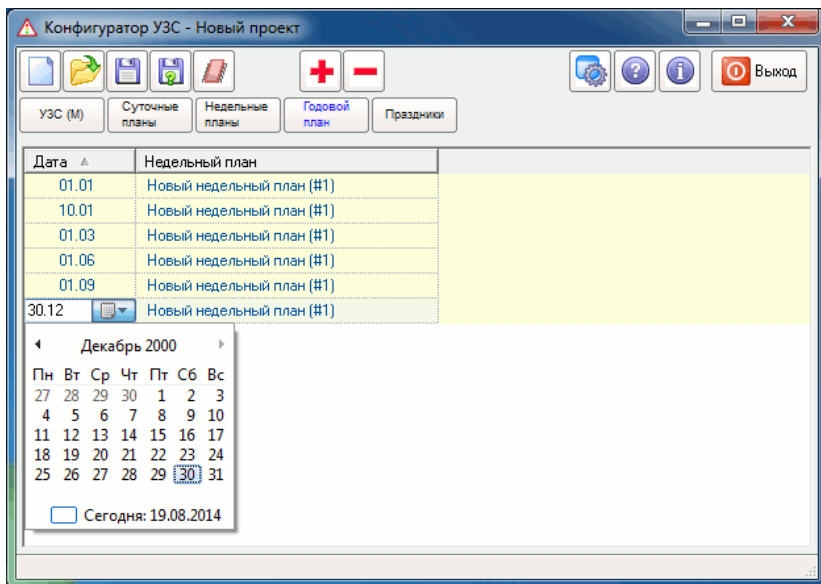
Конфигуратор УЗС - Новый проект

Выход

УЗС (М)
Суточные планы
Недельные планы
Годовой план
Праздники

| Дата | Недельный план |
|---|---|
| 01.01 | Новый недельный план (#1) |
| 10.01 | Новый недельный план (#1) |
| 01.03 | Новый недельный план (#1) |
| 01.06 | Новый недельный план (#1) |
| 01.09 | Новый недельный план (#1) |
| 30.12 | Новый недельный план (#1) |

Декабрь 2000

| Пн | Вт | Ср | Чт | Пт | Сб | Вс |
|---|---|---|---|---|---|---|
| 27 | 28 | 29 | 30 | 1 | 2 | 3 |
| 4 | 5 | 6 | 7 | 8 | 9 | 10 |
| 11 | 12 | 13 | 14 | 15 | 16 | 17 |
| 18 | 19 | 20 | 21 | 22 | 23 | 24 |
| 25 | 26 | 27 | 28 | 29 | 30 | 31 |

Сегодня: 19.08.2014